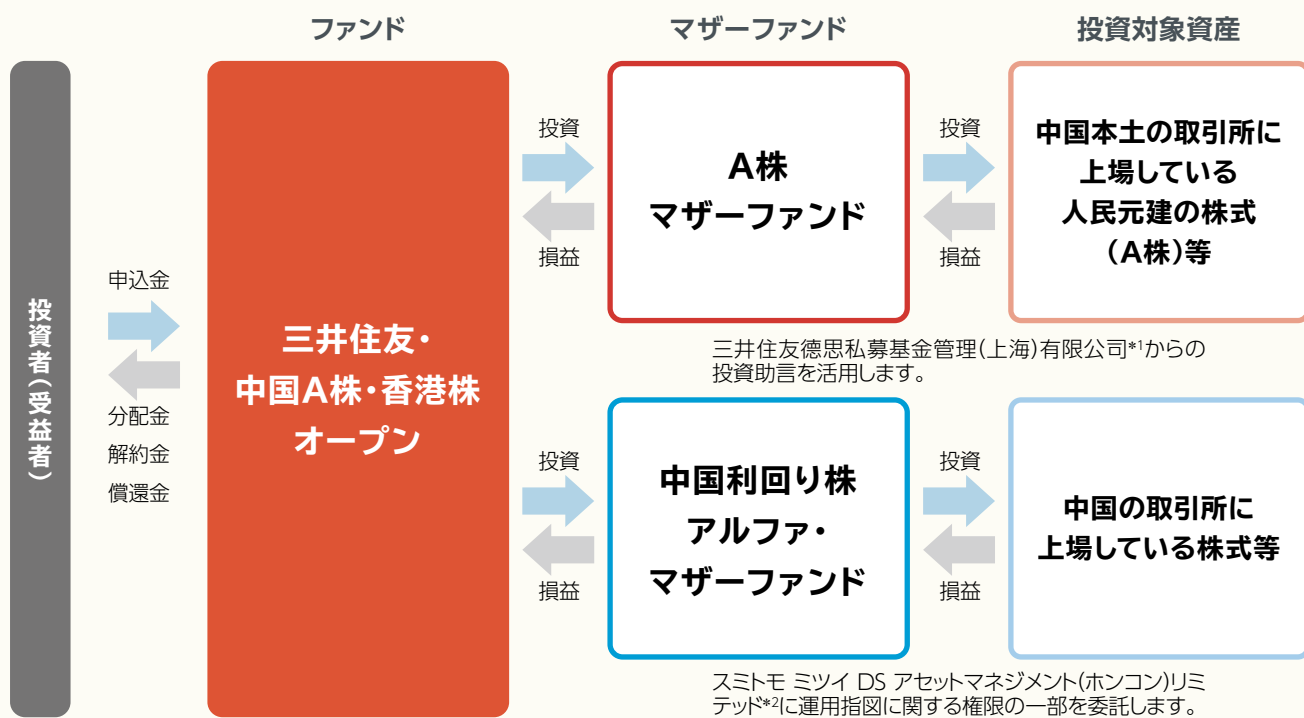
ファンド

マザーファンド

投資対象資産

投資者(受益者)

申込金

分配金
解約金
償還金

三井住友・中国A株・香港株オープン

投資

損益

A株マザーファンド

投資

損益

中国本土の取引所に上場している人民元建の株式(A株)等

三井住友徳思私募基金管理(上海)有限公司*1からの投資助言を活用します。

投資

損益

中国利回り株アルファ・マザーファンド

投資

損益

中国の取引所に上場している株式等

スミトモ ミツイ DS アセットマネジメント(ホンコン)リミテッド*2に運用指図に関する権限の一部を委託します。